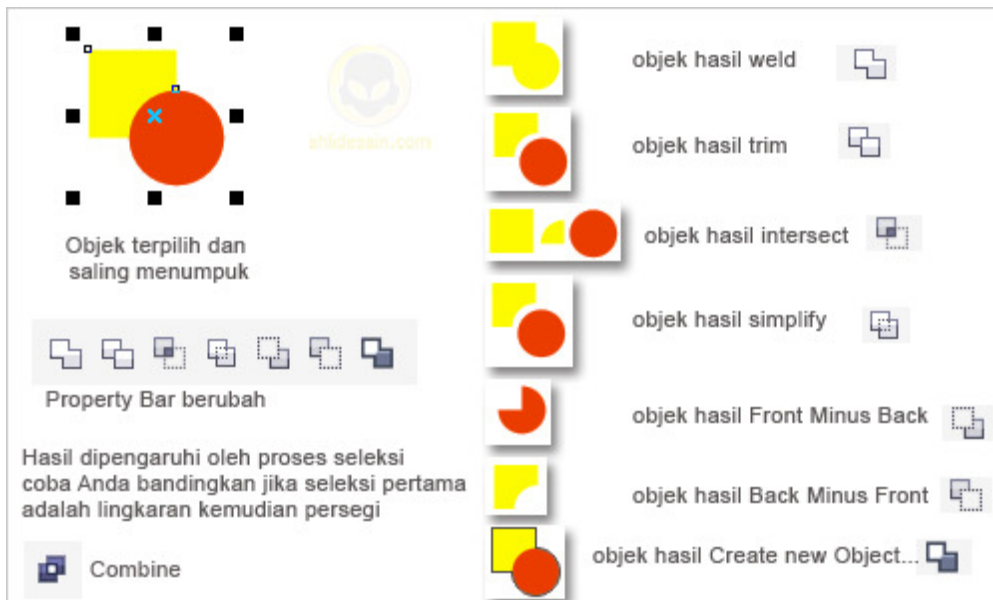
Objek terpilih dan saling menumpuk

Property Bar berubah

Hasil dipengaruhi oleh proses seleksi coba Anda bandingkan jika seleksi pertama adalah lingkaran kemudian persegi

Combine

objek hasil weld

objek hasil trim

objek hasil intersect

objek hasil simplify

objek hasil Front Minus Back

objek hasil Back Minus Front

objek hasil Create new Object...

afikdesain.com